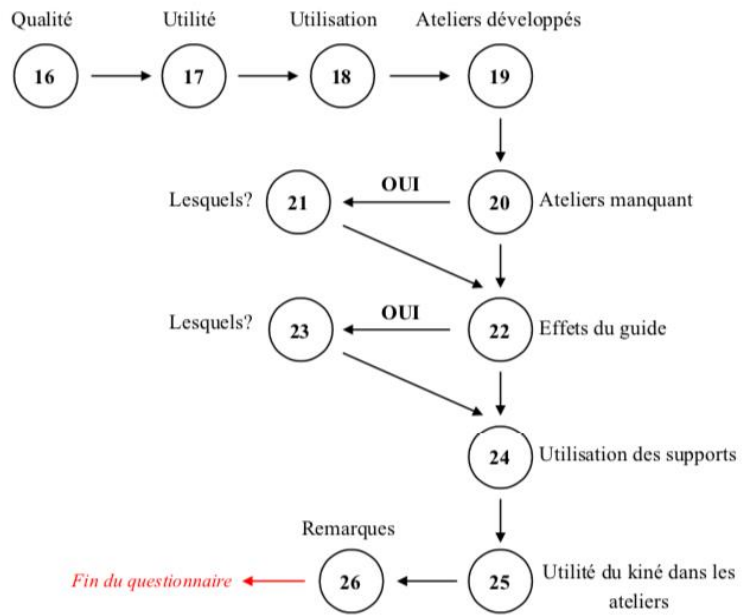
Qualité
16
Utilité
17
Utilisation
18
Ateliers développés
19

Lesquels?
21
OUI
20
Ateliers manquant

Lesquels?
23
OUI
22
Effets du guide

24
Utilisation des supports

Remarques
Fin du questionnaire
26
25
Utilité du kiné dans les ateliers